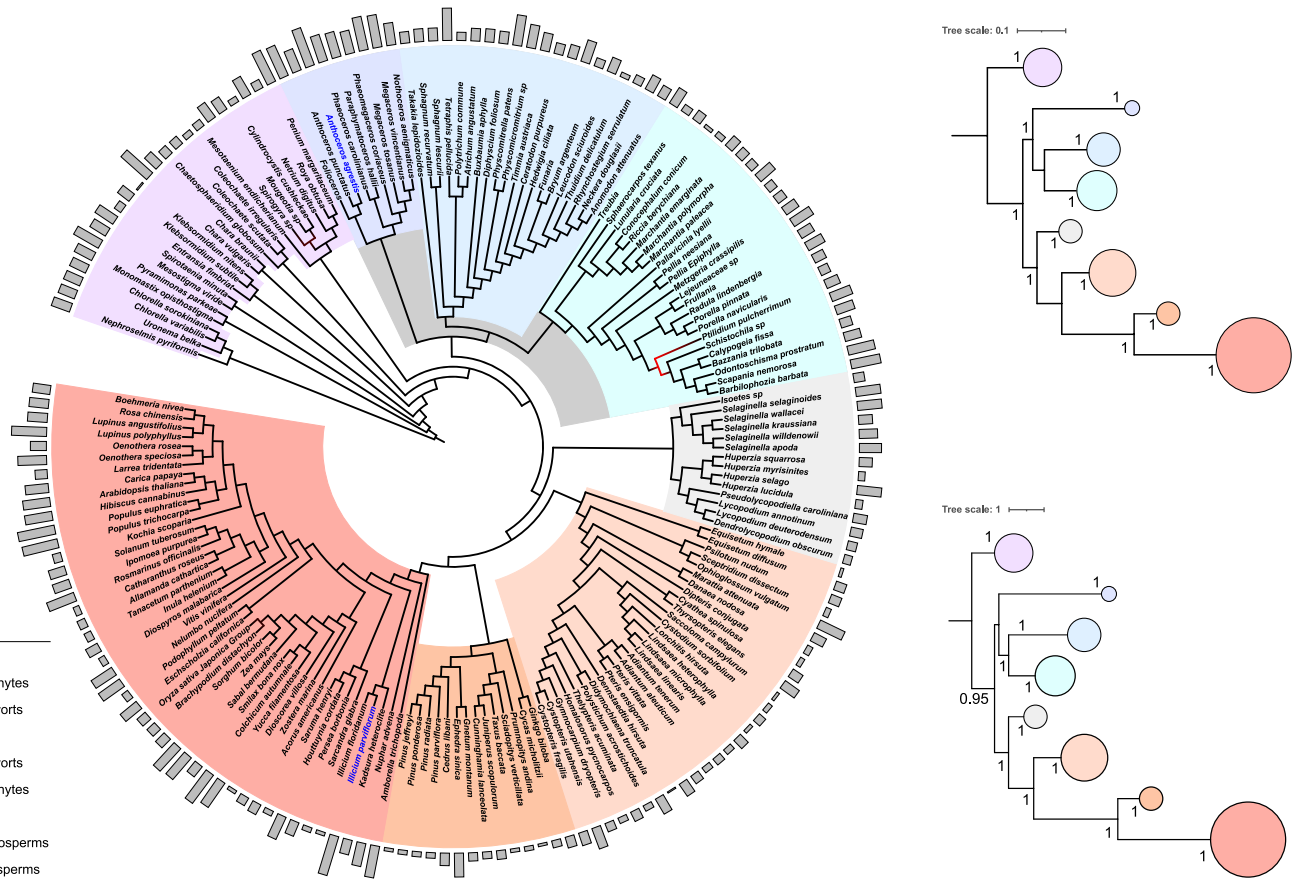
Tree scale: 0.1

1
1
1
1
1
1
1
1
1
1
1
1
1

Tree scale: 1

1
1
1
1
1
0.95
1
1
1
1
1
1

Nephroselmis pyriformis
Uronema belkae
Chlorella variabilis
Chlorella sorokiniana
Monomastix opisthostigma
Pyramimonas parkeae
Mesostigma viride
Entransia fimbriata
Spirotaenia minuta
Klebsormidium subtile
Klebsormidium flaccidum
Chara vulgaris
Chara braunii
Coleochaete irregularis
Chaetosphaeridium globosum
Coleochaete scutata
Mesotaenium endlicherianum
Cylindrocystis brebissonii
Netrium digitus
Spirogyra sp
Mougeotia sp
Penium margaritaceum
Roya obtusa
Anthoceros punctatus
Anthoceros agrestis
Phaeoceros carolinianus
Paraphymatoceros hallii
Phaeoceros sp
Megaceros vincentianus
Megaceros tosanus
Nothoceros aenigmaticus
Nothoceros vincentianus
Takakia lepidozioides
Sphagnum recurvatum
Sphagnum lescurii
Sphagnum palustre
Polytrichum commune
Atrichum angustatum
Buxbaumia aphylla
Diphyscium foliosum
Physcomitrella patens
Physcomitrium sp
Tetraphis pellucida
Timmia austriaca
Ceratodon purpureus
Hedwigia ciliata
Funaria
Bryum argenteum
Leucodon sciuroides
Thuidium delicatulum
Rhynchostegium serrulatum
Anomodon attenuatus
Neckera douglasii
Treubia
Sphaerocarpos texanus
Lunularia cruciata
Conocephalum conicum
Riccia berychiana
Marchantia emarginata
Marchantia polymorpha
Marchantia paleacea
Pallavicinia lyellii
Metzgeria crassipilis
Pellia neesiana
Pellia epiphylla
Lejeuneaceae sp
Frullania
Radula lindenbergia
Porella pinnata
Porella navicularis
Ptilidium pulcherrimum
Ptilidium sp
Schistochila sp
Calypogeia fissa
Bazzania trilobata
Odontoschisma prostratum
Scapania nemorosa
Barbilophozia barbata
Isoetes sp
Selaginella selaginoides
Selaginella wallacei
Selaginella kraussiana
Selaginella willdenowii
Selaginella apoda
Huperzia squarrosa
Huperzia myrisinites
Huperzia selago
Huperzia lucidula
Pseudolycopodiella caroliniana
Lycopodium annotinum
Dendrolycopodium deuterodensum
Lycopodium obscurum
Equisetum hymale
Equisetum diffusum
Psilotum nudum
Sceptridium dissectum
Ophioglossum vulgatum
Marattia attenuata
Danaea nodosa
Dipteris conjugata
Cyathea spinulosa
Thyrsopteris elegans
Saccoloma campylurum
Cystodium sorbifolium
Lonchitis hirsuta
Lindsaea heterophylla
Lindsaea microphylla
Lindsaea linearis
Adiantum tenerum
Adiantum aleuticum
Pteris vittata
Pteris ensiformis
Didymochlaena truncatula
Homalosorus pycnocarpos
Dryopteris acrostichoides
Polystichum acrostichoides
Dryopteris ludoviciana
Woodsia ilvensis
Cystopteris utahensis
Cystopteris fragilis
Cycas micholitzii
Ginkgo biloba
Zamia furfuracea
Podocarpus andina
Sciadopitys verticillata
Taxus baccata
Juniperus scopulorum
Cunninghamia lanceolata
Gnetum montanum
Ephedra sinica
Cedrus libani
Pinus parviflora
Pinus radiata
Pinus ponderosa
Pinus jeffreyi
Amborella trichopoda
Nuphar advena
Kadsura heteroclita
Illicium parviflorum
Illicium floridanum
Sarcandra glabra
Persea borbonia
Saruma henryi
Houttuynia cordata
Acorus americanus
Zostera marina
Dioscorea villosa
Colchicum autumnale
Yucca filamentosa
Smilax bona-nox
Sabal bermudana
Sorghum bicolor
Brachypodium distachyon
Zea mays
Oryza sativa Japonica Group
Eschscholzia californica
Podophyllum peltatum
Nelumbo nucifera
Diospyros malabarica
Vitis vinifera
Inula helenium
Tanacetum parthenium
Allamanda cathartica
Catharanthus roseus
Rosmarinus officinalis
Ipomoea purpurea
Solanum tuberosum
Kochia scoparia
Populus trichocarpa
Populus euphratica
Hibiscus cannabinus
Arabidopsis thaliana
Carica papaya
Larrea tridentata
Oenothera speciosa
Oenothera rosea
Lupinus polyphyllus
Lupinus angustifolius
Rosa chinensis
Boehmeria nivea

hytes
orts
orts
hytes
osperms
sperms